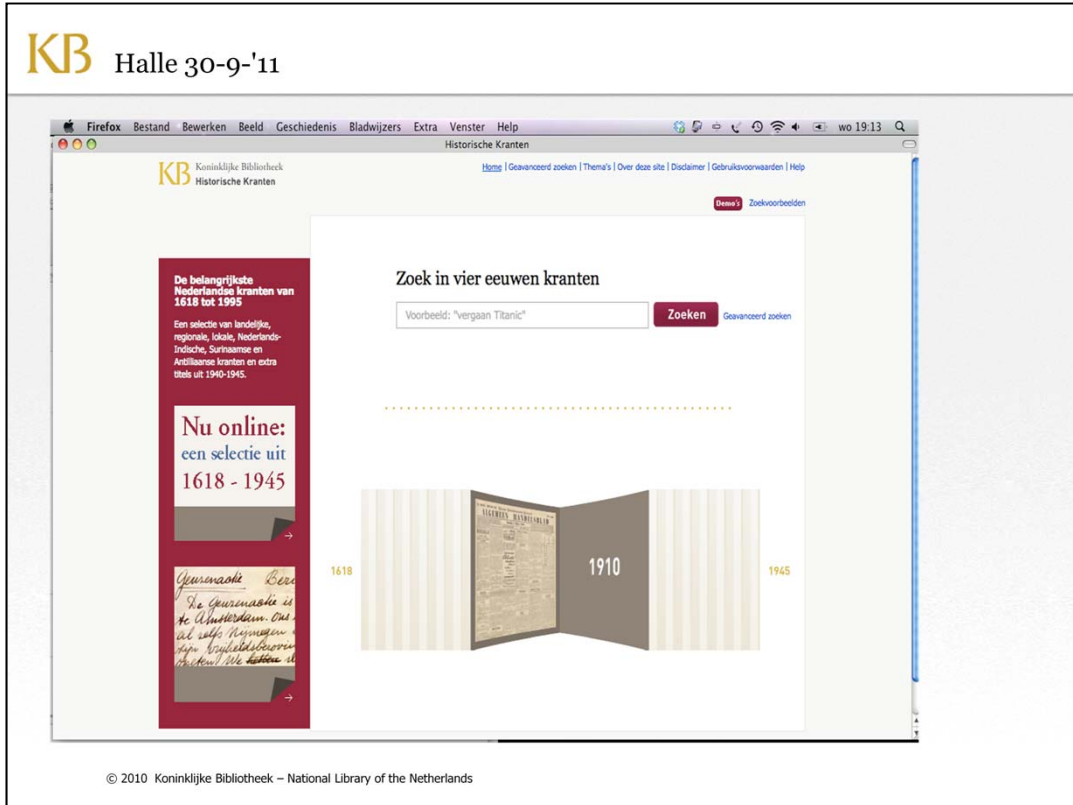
KB Halle 30-9-'11

Firefox Bestand Bewerken Beeld Geschiedenis Bladwijzers Extra Venster Help wo 19:13

Historische Kranten

KB Koninklijke Bibliotheek Historische Kranten

Home | Geavanceerd zoeken | Thema's | Over deze site | Disclaimer | Gebruiksvoorwaarden | Help

Demo's Zoekvoorbeelden

De belangrijkste Nederlandse kranten van 1618 tot 1995

Een selectie van landelijke, regionale, lokale, Nederlands-Indische, Surinaamse en Antilliaanse kranten en extra titels uit 1940-1945.

Nu online: een selectie uit 1618 - 1945

Zoek in vier eeuwen kranten

Voorbeeld: "vergaan Titanic"

Zoeken Geavanceerd zoeken

Geurenaktie Ber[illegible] De Geurenaktie is te Amsterdam. Ons al zelfs Nijmegen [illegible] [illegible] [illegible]

1618 1910 1945

© 2010 Koninklijke Bibliotheek – National Library of the Netherlands